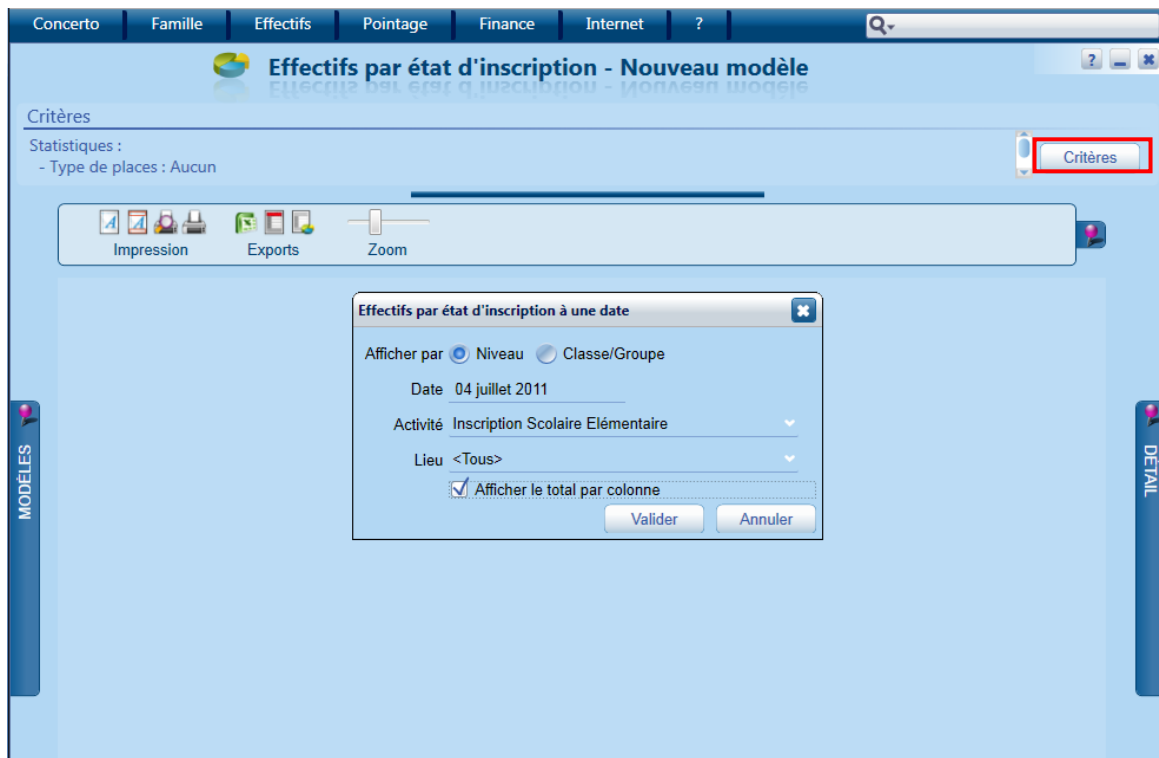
Concerto Famille Effectifs Pointage Finance Internet ?

Effectifs par état d'inscription - Nouveau modèle

Critères

Statistiques :
- Type de places : Aucun

Critères

Impression Exports Zoom

MODÈLES

DÉTAIL

Effectifs par état d'inscription à une date

Afficher par Niveau Classe/Groupe

Date 04 juillet 2011

Activité Inscription Scolaire Elémentaire

Lieu <Tous>

Afficher le total par colonne

Valider Annuler